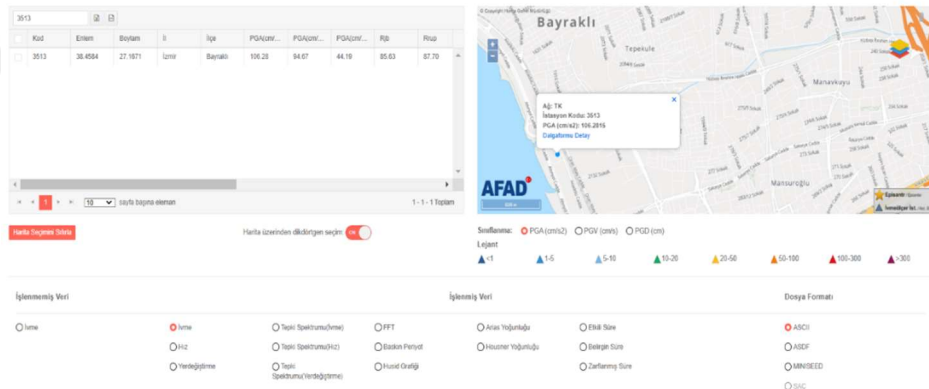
3513

| Kod | Enlem | Boylam | İl | İlçe | PGA(cm/... | PGA(cm/... | PGA(cm/... | Rjb | Rrup |
|---|---|---|---|---|---|---|---|---|---|
| 3513 | 38.4584 | 27.1671 | İzmir | Bayraklı | 106.28 | 94.67 | 44.18 | 85.63 | 87.70 |

1 | 10 sayfa başına eleman | 1 - 1 - 1 Toplam

Bayraklı
Tepekule
Manavkuyu
Mansuroğlu

Ağ: TK
İstasyon Kodu: 3513
PGA (cm/s2): 106.2816
Dalgaformu Detay

AFAD

Harita Seçimini Sıfırla

Harita üzerinden dikdörtgen seçim

Sınıflanma: PGA (cm/s2) PGV (cm/s) PGD (cm)
Lejant
<1 1-5 5-10 10-20 20-50 50-100 100-300 >300

İşlenmemiş Veri

İşlenmiş Veri

Dosya Formatı

İvme

İvme
Hız
Yerdeğiştirme

Tepki Spektrumu(İvme)
Tepki Spektrumu(Hız)
Tepki Spektrumu(Yerdeğiştirme)

FFT
Baskın Periyot
Husid Grafiği

Arias Yoğunluğu
Housner Yoğunluğu

Etkili Süre
Belirgin Süre
Zarflanmış Süre

ASCII
ASDF
MINISEED
SAC